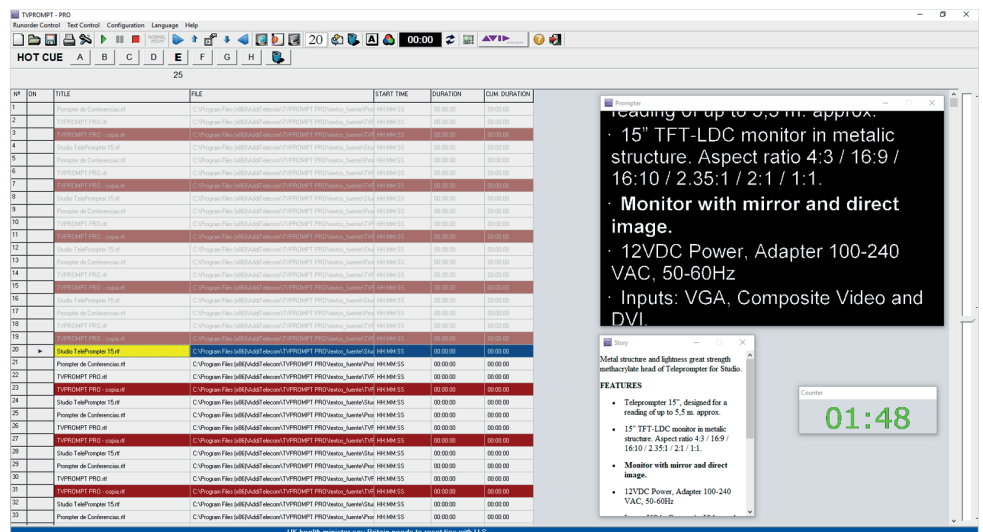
TVPROMPT - PRO
Runorder Control Text Control Configuration Language Help
20 00:00
HOT CUE A B C D E F G H
25

| Nº | ON | TITLE | FILE | START TIME | DURATION | CUM. DURATION |
|---|---|---|---|---|---|---|
| 1 | | Prompter de Conferencias.rtf | C:\Program Files (x86)\AdditTelecom\TVPROMPT PRO\textos_fuente\Pro | HH:MM:SS | 00:00:00 | 00:00:00 |
| 2 | | TVPROMPT PRO.rtf | C:\Program Files (x86)\AdditTelecom\TVPROMPT PRO\textos_fuente\TVP | HH:MM:SS | 00:00:00 | 00:00:00 |
| 3 | | TVPROMPT PRO - copia.rtf | C:\Program Files (x86)\AdditTelecom\TVPROMPT PRO\textos_fuente\TVP | HH:MM:SS | 00:00:00 | 00:00:00 |
| 4 | | Studio TelePrompter 15.rtf | C:\Program Files (x86)\AdditTelecom\TVPROMPT PRO\textos_fuente\Stu | HH:MM:SS | 00:00:00 | 00:00:00 |
| 5 | | Prompter de Conferencias.rtf | C:\Program Files (x86)\AdditTelecom\TVPROMPT PRO\textos_fuente\Pro | HH:MM:SS | 00:00:00 | 00:00:00 |
| 6 | | TVPROMPT PRO.rtf | C:\Program Files (x86)\AdditTelecom\TVPROMPT PRO\textos_fuente\TVP | HH:MM:SS | 00:00:00 | 00:00:00 |
| 7 | | TVPROMPT PRO - copia.rtf | C:\Program Files (x86)\AdditTelecom\TVPROMPT PRO\textos_fuente\TVP | HH:MM:SS | 00:00:00 | 00:00:00 |
| 8 | | Studio TelePrompter 15.rtf | C:\Program Files (x86)\AdditTelecom\TVPROMPT PRO\textos_fuente\Stu | HH:MM:SS | 00:00:00 | 00:00:00 |
| 9 | | Prompter de Conferencias.rtf | C:\Program Files (x86)\AdditTelecom\TVPROMPT PRO\textos_fuente\Pro | HH:MM:SS | 00:00:00 | 00:00:00 |
| 10 | | TVPROMPT PRO.rtf | C:\Program Files (x86)\AdditTelecom\TVPROMPT PRO\textos_fuente\TVP | HH:MM:SS | 00:00:00 | 00:00:00 |
| 11 | | TVPROMPT PRO - copia.rtf | C:\Program Files (x86)\AdditTelecom\TVPROMPT PRO\textos_fuente\TVP | HH:MM:SS | 00:00:00 | 00:00:00 |
| 12 | | Studio TelePrompter 15.rtf | C:\Program Files (x86)\AdditTelecom\TVPROMPT PRO\textos_fuente\Stu | HH:MM:SS | 00:00:00 | 00:00:00 |
| 13 | | Prompter de Conferencias.rtf | C:\Program Files (x86)\AdditTelecom\TVPROMPT PRO\textos_fuente\Pro | HH:MM:SS | 00:00:00 | 00:00:00 |
| 14 | | TVPROMPT PRO.rtf | C:\Program Files (x86)\AdditTelecom\TVPROMPT PRO\textos_fuente\TVP | HH:MM:SS | 00:00:00 | 00:00:00 |
| 15 | | TVPROMPT PRO - copia.rtf | C:\Program Files (x86)\AdditTelecom\TVPROMPT PRO\textos_fuente\TVP | HH:MM:SS | 00:00:00 | 00:00:00 |
| 16 | | Studio TelePrompter 15.rtf | C:\Program Files (x86)\AdditTelecom\TVPROMPT PRO\textos_fuente\Stu | HH:MM:SS | 00:00:00 | 00:00:00 |
| 17 | | Prompter de Conferencias.rtf | C:\Program Files (x86)\AdditTelecom\TVPROMPT PRO\textos_fuente\Pro | HH:MM:SS | 00:00:00 | 00:00:00 |
| 18 | | TVPROMPT PRO.rtf | C:\Program Files (x86)\AdditTelecom\TVPROMPT PRO\textos_fuente\TVP | HH:MM:SS | 00:00:00 | 00:00:00 |
| 19 | | TVPROMPT PRO - copia.rtf | C:\Program Files (x86)\AdditTelecom\TVPROMPT PRO\textos_fuente\TVP | HH:MM:SS | 00:00:00 | 00:00:00 |
| 20 | ► | Studio TelePrompter 15.rtf | C:\Program Files (x86)\AdditTelecom\TVPROMPT PRO\textos_fuente\Stu | HH:MM:SS | 00:00:00 | 00:00:00 |
| 21 | | Prompter de Conferencias.rtf | C:\Program Files (x86)\AdditTelecom\TVPROMPT PRO\textos_fuente\Pro | HH:MM:SS | 00:00:00 | 00:00:00 |
| 22 | | TVPROMPT PRO.rtf | C:\Program Files (x86)\AdditTelecom\TVPROMPT PRO\textos_fuente\TVP | HH:MM:SS | 00:00:00 | 00:00:00 |
| 23 | | TVPROMPT PRO - copia.rtf | C:\Program Files (x86)\AdditTelecom\TVPROMPT PRO\textos_fuente\TVP | HH:MM:SS | 00:00:00 | 00:00:00 |
| 24 | | Studio TelePrompter 15.rtf | C:\Program Files (x86)\AdditTelecom\TVPROMPT PRO\textos_fuente\Stu | HH:MM:SS | 00:00:00 | 00:00:00 |
| 25 | | Prompter de Conferencias.rtf | C:\Program Files (x86)\AdditTelecom\TVPROMPT PRO\textos_fuente\Pro | HH:MM:SS | 00:00:00 | 00:00:00 |
| 26 | | TVPROMPT PRO.rtf | C:\Program Files (x86)\AdditTelecom\TVPROMPT PRO\textos_fuente\TVP | HH:MM:SS | 00:00:00 | 00:00:00 |
| 27 | | TVPROMPT PRO - copia.rtf | C:\Program Files (x86)\AdditTelecom\TVPROMPT PRO\textos_fuente\TVP | HH:MM:SS | 00:00:00 | 00:00:00 |
| 28 | | Studio TelePrompter 15.rtf | C:\Program Files (x86)\AdditTelecom\TVPROMPT PRO\textos_fuente\Stu | HH:MM:SS | 00:00:00 | 00:00:00 |
| 29 | | Prompter de Conferencias.rtf | C:\Program Files (x86)\AdditTelecom\TVPROMPT PRO\textos_fuente\Pro | HH:MM:SS | 00:00:00 | 00:00:00 |
| 30 | | TVPROMPT PRO.rtf | C:\Program Files (x86)\AdditTelecom\TVPROMPT PRO\textos_fuente\TVP | HH:MM:SS | 00:00:00 | 00:00:00 |
| 31 | | TVPROMPT PRO - copia.rtf | C:\Program Files (x86)\AdditTelecom\TVPROMPT PRO\textos_fuente\TVP | HH:MM:SS | 00:00:00 | 00:00:00 |
| 32 | | Studio TelePrompter 15.rtf | C:\Program Files (x86)\AdditTelecom\TVPROMPT PRO\textos_fuente\Stu | HH:MM:SS | 00:00:00 | 00:00:00 |
| 33 | | Prompter de Conferencias.rtf | C:\Program Files (x86)\AdditTelecom\TVPROMPT PRO\textos_fuente\Pro | HH:MM:SS | 00:00:00 | 00:00:00 |

Prompter
reading of up to 5,5 m. approx.
· 15" TFT-LDC monitor in metalic structure. Aspect ratio 4:3 / 16:9 / 16:10 / 2.35:1 / 2:1 / 1:1.
· Monitor with mirror and direct image.
· 12VDC Power, Adapter 100-240 VAC, 50-60Hz
· Inputs: VGA, Composite Video and DVI.

Story
Metal structure and lightness great strength methacrylate head of Teleprompter for Studio.
FEATURES
• Teleprompter 15", designed for a reading of up to 5,5 m. approx.
• 15" TFT-LDC monitor in metalic structure. Aspect ratio 4:3 / 16:9 / 16:10 / 2.35:1 / 2:1 / 1:1.
• Monitor with mirror and direct image.
• 12VDC Power, Adapter 100-240 VAC, 50-60Hz

Counter
01:48

UK health minister says Britain needs to reset ties with U.S.